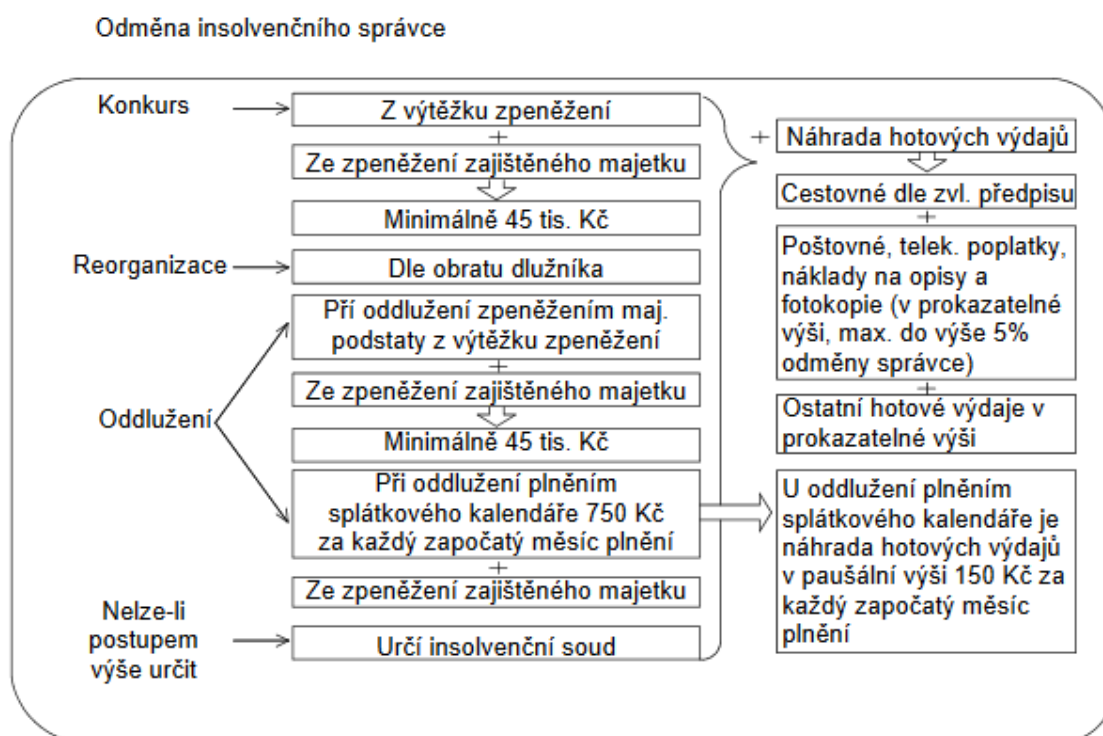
Odměna insolvenčního správce

Konkurs

Z výtěžku zpeněžení

+

Ze zpeněžení zajištěného majetku

Minimálně 45 tis. Kč

Reorganizace

Dle obratu dlužníka

Oddlužení

Pří oddlužení zpeněžením maj. podstaty z výtěžku zpeněžení

+

Ze zpeněžení zajištěného majetku

Minimálně 45 tis. Kč

Při oddlužení plněním splátkového kalendáře 750 Kč za každý započatý měsíc plnění

+

Ze zpeněžení zajištěného majetku

Nelze-li postupem výše určit

Určí insolvenční soud

+ Náhrada hotových výdajů

Cestovné dle zvl. předpisu

+

Poštovné, telek. poplatky, náklady na opisy a fotokopie (v prokazatelné výši, max. do výše 5% odměny správce)

+

Ostatní hotové výdaje v prokazatelné výši

U oddlužení plněním splátkového kalendáře je náhrada hotových výdajů v paušální výši 150 Kč za každý započatý měsíc plnění